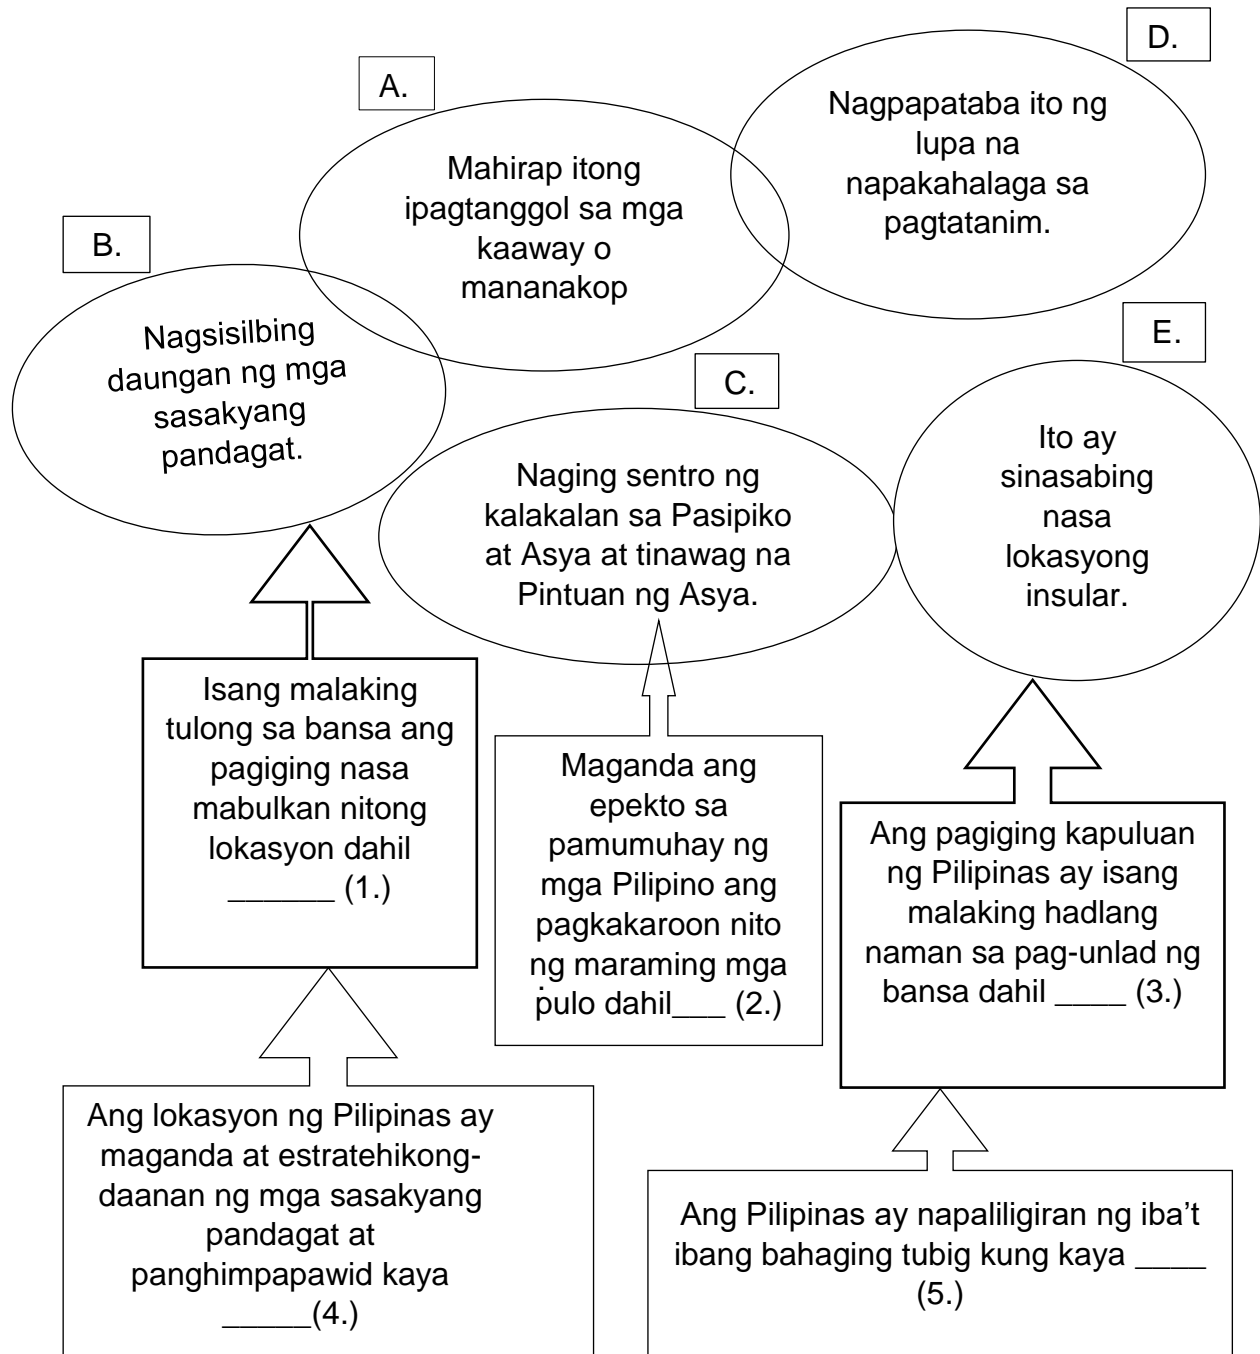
A.

Mahirap itong ipagtanggol sa mga kaaway o mananakop

D.

Nagpapataba ito ng lupa na napakahalaga sa pagtatanim.

B.

Nagsisilbing daungan ng mga sasakyang pandagat.

C.

Naging sentro ng kalakalan sa Pasipiko at Asya at tinawag na Pintuan ng Asya.

E.

Ito ay sinasabing nasa lokasyong insular.

Isang malaking tulong sa bansa ang pagiging nasa mabulkan nitong lokasyon dahil ______ (1.)

Maganda ang epekto sa pamumuhay ng mga Pilipino ang pagkakaroon nito ng maraming mga pulo dahil___ (2.)

Ang pagiging kapuluan ng Pilipinas ay isang malaking hadlang naman sa pag-unlad ng bansa dahil ____ (3.)

Ang lokasyon ng Pilipinas ay maganda at estratehikong-daanan ng mga sasakyang pandagat at panghimpapawid kaya _____(4.)

Ang Pilipinas ay napaliligiran ng iba't ibang bahaging tubig kung kaya ____ (5.)